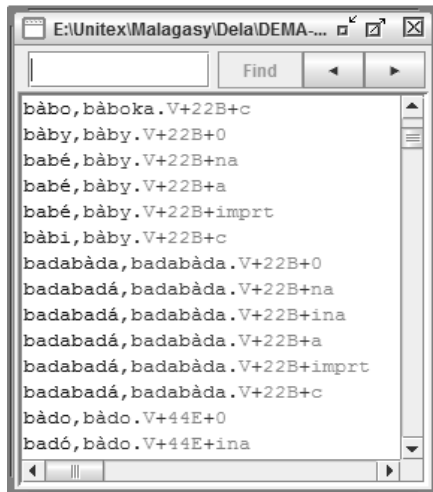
E:\Unitex\Malagasy\Dela\DEMA-...

Find

bàbo,bàboka.V+22B+c
bàby,bàby.V+22B+0
babé,bàby.V+22B+na
babé,bàby.V+22B+a
babé,bàby.V+22B+imprt
bàbi,bàby.V+22B+c
badabàda,badabàda.V+22B+0
badabadá,badabàda.V+22B+na
badabadá,badabàda.V+22B+ina
badabadá,badabàda.V+22B+a
badabadá,badabàda.V+22B+imprt
badabadá,badabàda.V+22B+c
bàdo,bàdo.V+44E+0
badó,bàdo.V+44E+ina